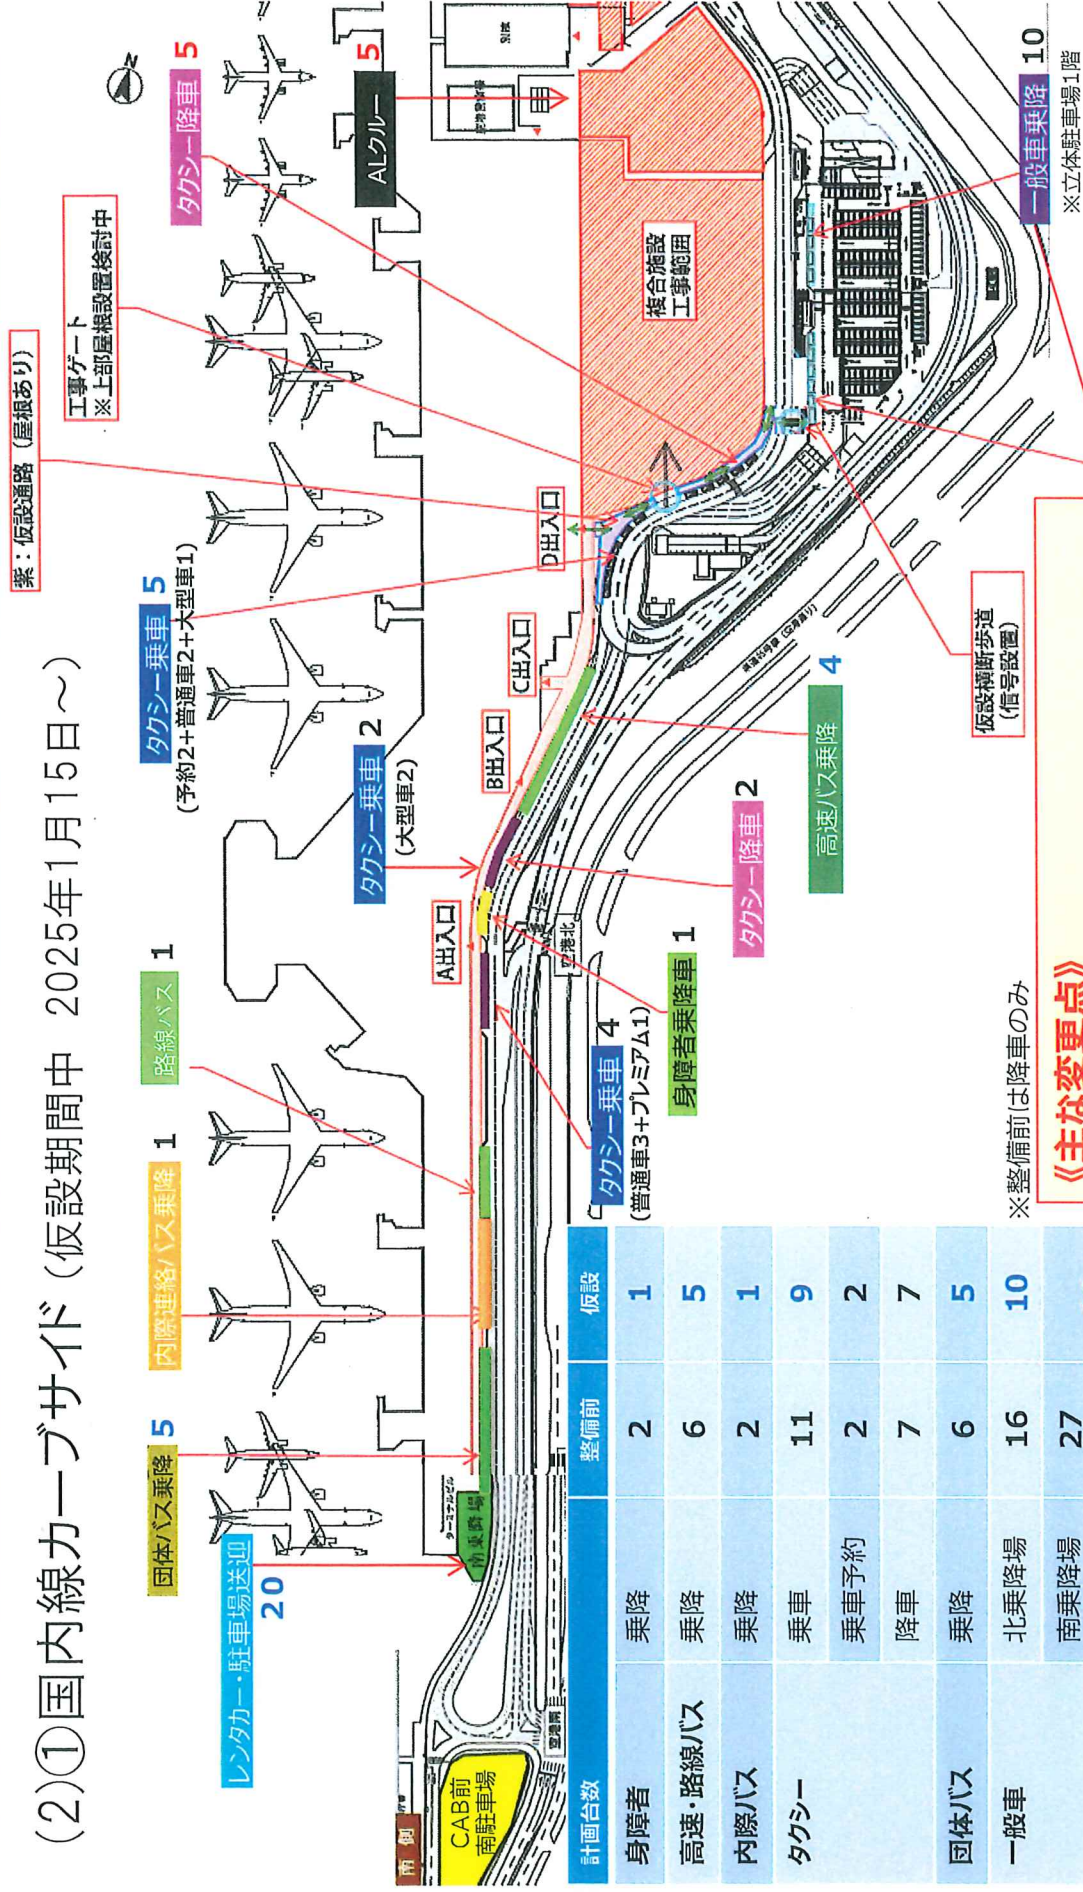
(2)①国内線カーブサイド（仮設期間中　2025年1月15日～）

紫：仮設通路（屋根あり）

工事ゲート
※上部屋根設置検討中

タクシー降車 5

ALクルー 5

複合施設
工事範囲

一般車乗降 10
※立体駐車場1階

仮設横断歩道
（信号設置）

D出入口

C出入口

B出入口

A出入口

タクシー乗車 5
（予約2＋普通車2＋大型車1）

タクシー乗車 2
（大型車2）

高速バス乗降 4

タクシー降車 2

身障者乗降車 1

タクシー乗車 4
（普通車3＋プレミアム1）

路線バス 1

内際連絡バス乗降 1

団体バス乗降 5

レンタカー・駐車場送迎 20

CAB前
南駐車場

南乗降場

南側

※整備前は降車のみ

《主な変更点》

| 計画台数 | | 整備前 | 仮設 |
|---|---|---|---|
| 身障者 | 乗降 | 2 | 1 |
| 高速・路線バス | 乗降 | 6 | 5 |
| 内際バス | 乗降 | 2 | 1 |
| タクシー | 乗車 | 11 | 9 |
| | 乗車予約 | 2 | 2 |
| | 降車 | 7 | 7 |
| 団体バス | 乗降 | 6 | 5 |
| 一般車 | 北乗降場 | 16 | 10 |
| | 南乗降場 | 27 | |